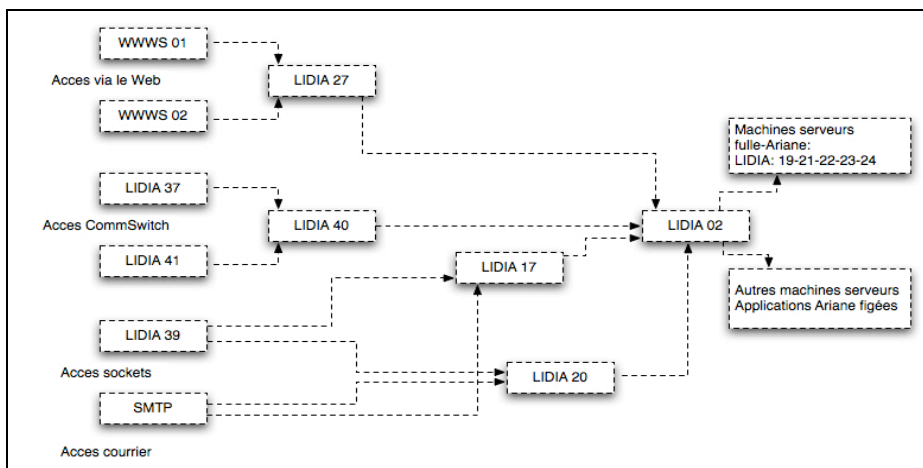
WWWS 01

Acces via le Web

LIDIA 27

WWWS 02

Machines serveurs fulle-Ariane: LIDIA: 19-21-22-23-24

LIDIA 37

Acces CommSwitch

LIDIA 40

LIDIA 02

LIDIA 41

LIDIA 17

Autres machines serveurs Applications Ariane figées

LIDIA 39

Acces sockets

LIDIA 20

SMTP

Acces courrier